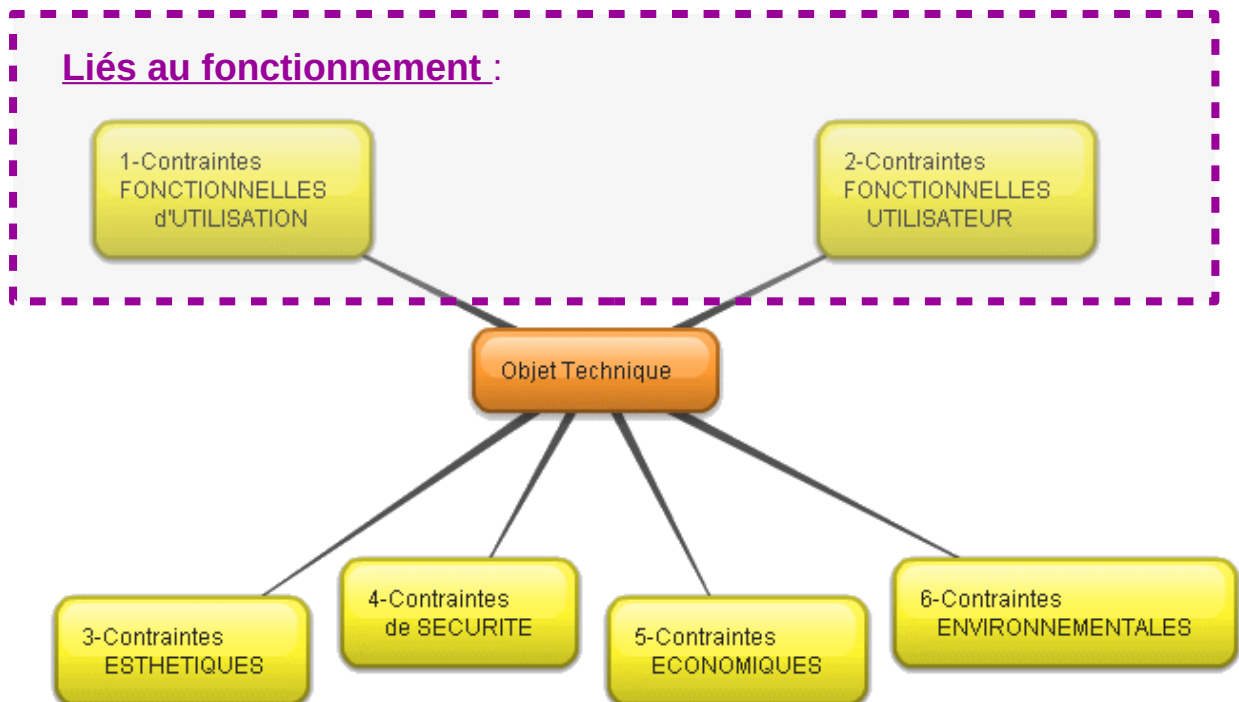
Liés au fonctionnement :

1-Contraintes FONCTIONNELLES d'UTILISATION

2-Contraintes FONCTIONNELLES UTILISATEUR

Objet Technique

3-Contraintes ESTHETIQUES

4-Contraintes de SECURITE

5-Contraintes ECONOMIQUES

6-Contraintes ENVIRONNEMENTALES